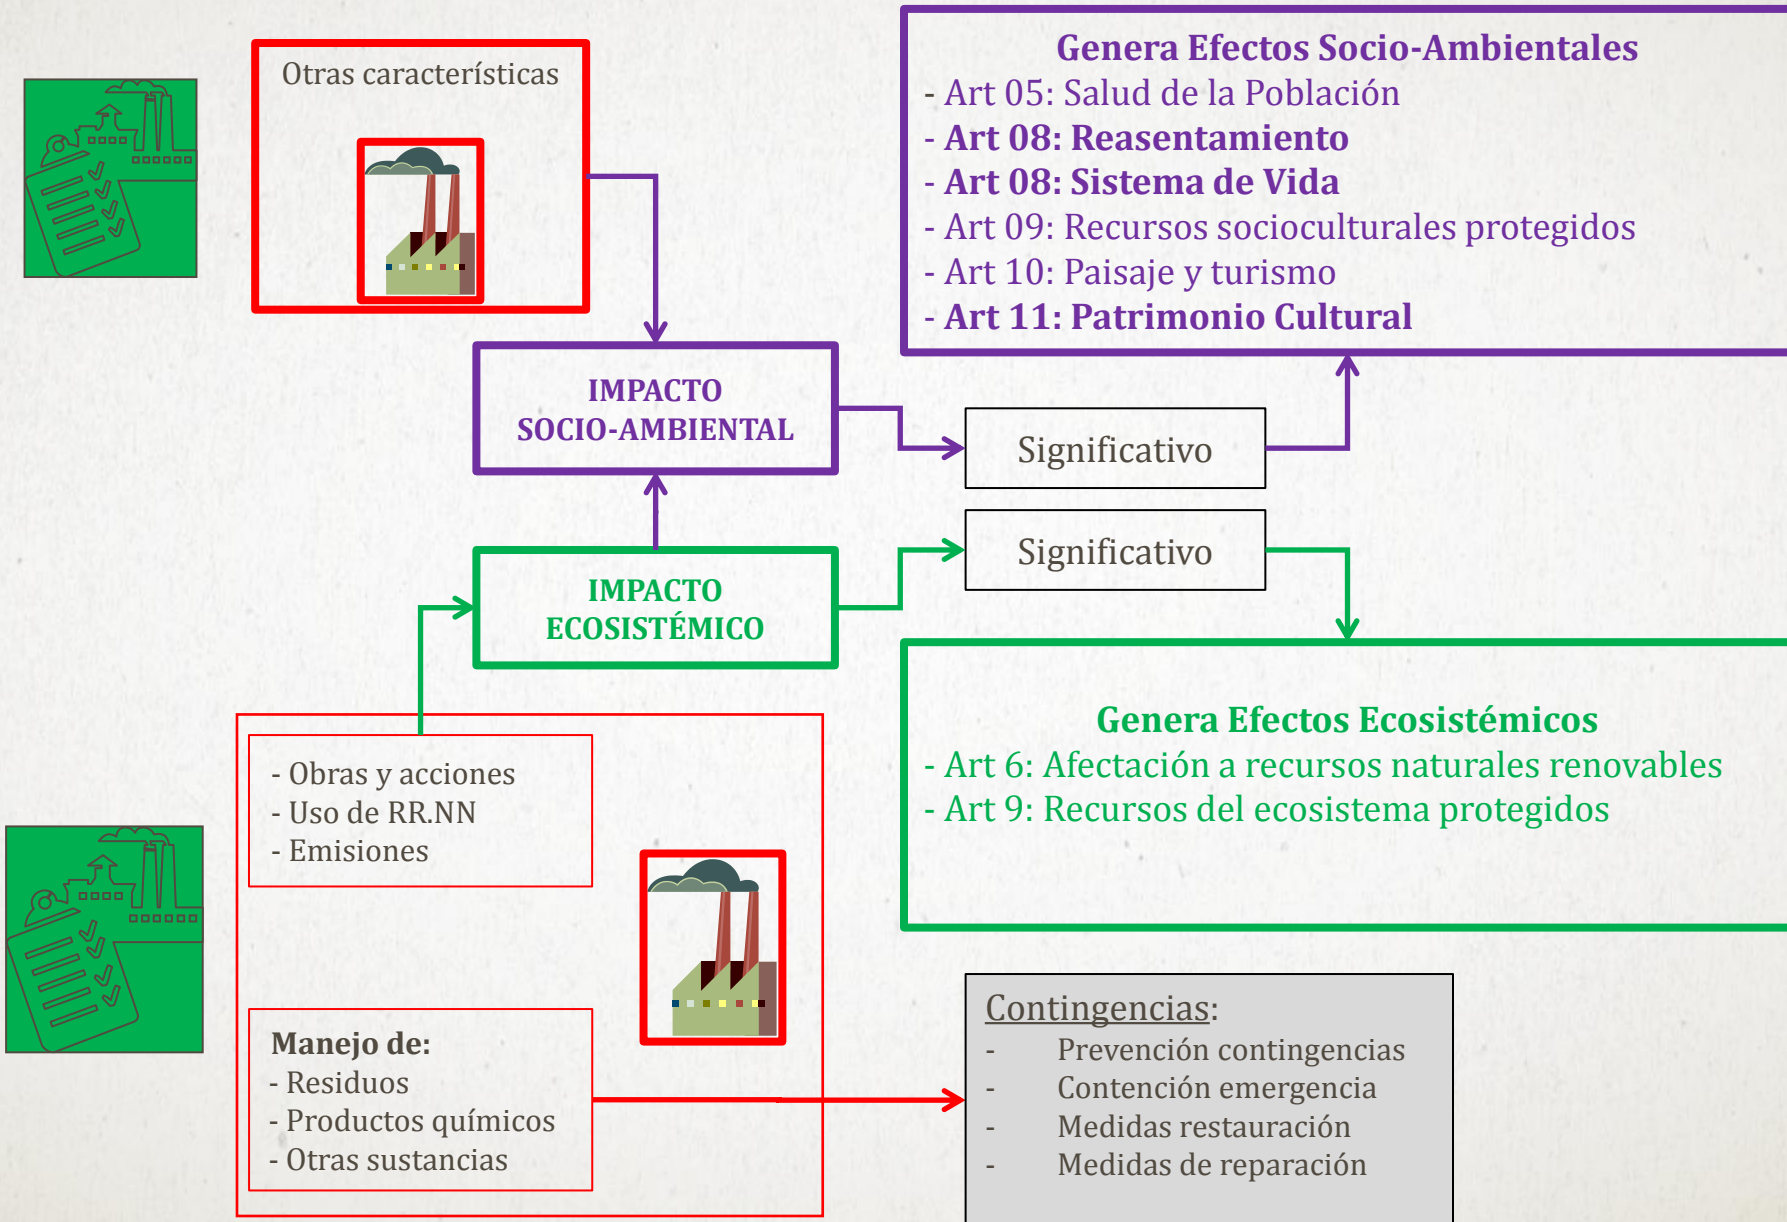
Otras características

Genera Efectos Socio-Ambientales
- Art 05: Salud de la Población
- Art 08: Reasentamiento
- Art 08: Sistema de Vida
- Art 09: Recursos socioculturales protegidos
- Art 10: Paisaje y turismo
- Art 11: Patrimonio Cultural

IMPACTO SOCIO-AMBIENTAL

Significativo

Significativo

IMPACTO ECOSISTÉMICO

Genera Efectos Ecosistémicos
- Art 6: Afectación a recursos naturales renovables
- Art 9: Recursos del ecosistema protegidos

- Obras y acciones
- Uso de RR.NN
- Emisiones

Manejo de:
- Residuos
- Productos químicos
- Otras sustancias

Contingencias:
- Prevención contingencias
- Contención emergencia
- Medidas restauración
- Medidas de reparación